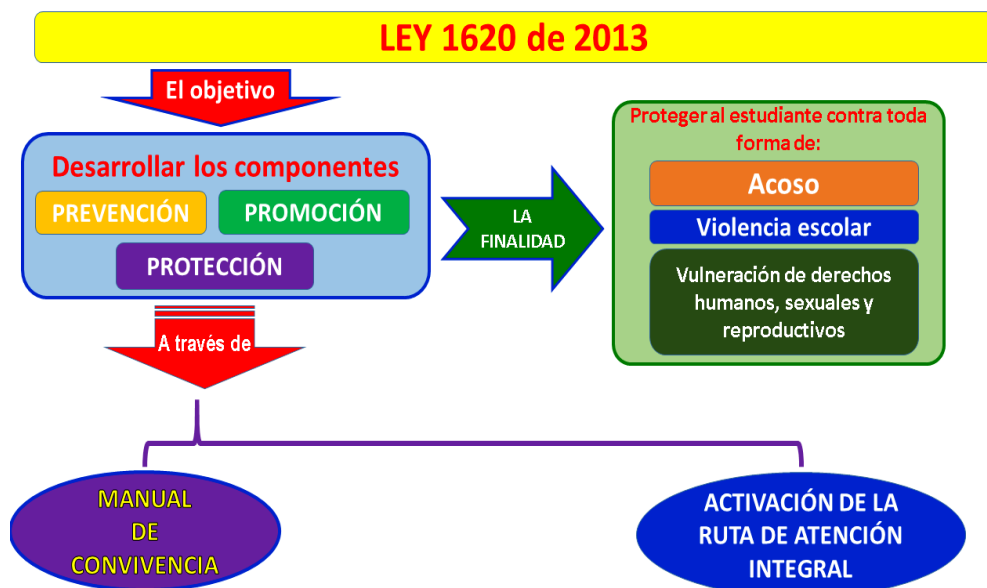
LEY 1620 de 2013

El objetivo

Desarrollar los componentes

PREVENCIÓN

PROMOCIÓN

PROTECCIÓN

LA FINALIDAD

Proteger al estudiante contra toda forma de:

Acoso

Violencia escolar

Vulneración de derechos humanos, sexuales y reproductivos

A través de

MANUAL DE CONVIVENCIA

ACTIVACIÓN DE LA RUTA DE ATENCIÓN INTEGRAL